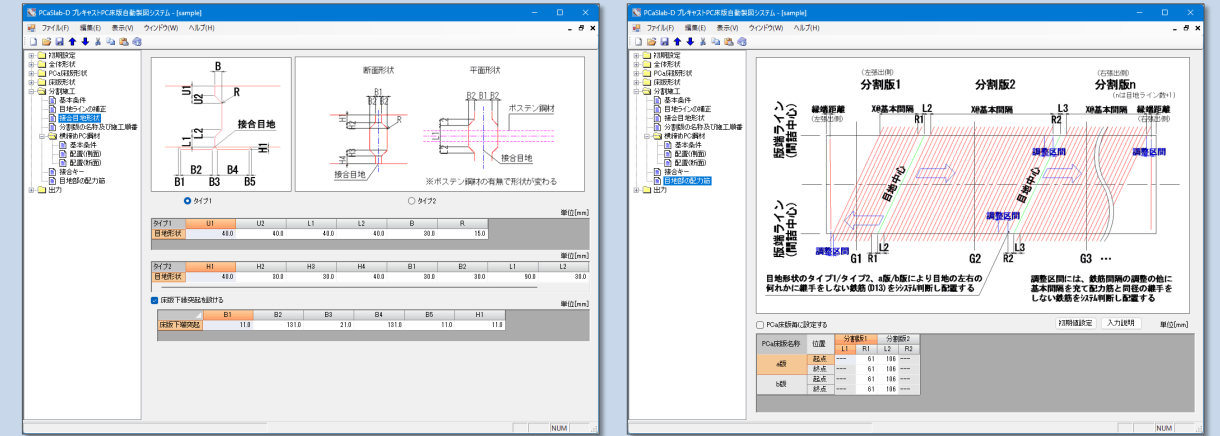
PCaSlab-D プレキャストPC床版自動製図システム - [sample]

ファイル(F) 編集(E) 表示(V) ウインドウ(W) ヘルプ(H)

初期設定
全体形状
PCa床版形状
床版形状
分割施工
基本条件
目地ラインの補正
接合目地形状
分割版の名称及び施工順番
横締めPC鋼材
基本条件
配置(側面)
配置(断面)
接合キー
目地部の配力筋
出力

B
U1
U2
R
L2
L1
接合目地
H1
B2
B4
B1
B3
B5

断面形状
平面形状
B2 B1 B2
B1
B2
H1
H2
H3
H4
接合目地
ポステン鋼材
接合目地
※ポステン鋼材の有無で形状が変わる

タイプ1
タイプ2

単位[mm]

| タイプ1 | U1 | U2 | L1 | L2 | B | R |
|---|---|---|---|---|---|---|
| 目地形状 | 40.0 | 40.0 | 40.0 | 40.0 | 30.0 | 15.0 |

単位[mm]

| タイプ2 | H1 | H2 | H3 | H4 | B1 | B2 | L1 | L2 |
|---|---|---|---|---|---|---|---|---|
| 目地形状 | 40.0 | 30.0 | 30.0 | 40.0 | 30.0 | 30.0 | 90.0 | 30.0 |

床版下縁突起を設ける

単位[mm]

| | B1 | B2 | B3 | B4 | B5 | H1 |
|---|---|---|---|---|---|---|
| 床版下縁突起 | 11.0 | 131.0 | 21.0 | 131.0 | 11.0 | 11.0 |

NUM

PCaSlab-D プレキャストPC床版自動製図システム - [sample]

ファイル(F) 編集(E) 表示(V) ウインドウ(W) ヘルプ(H)

初期設定
全体形状
PCa床版形状
床版形状
分割施工
基本条件
目地ラインの補正
接合目地形状
分割版の名称及び施工順番
横締めPC鋼材
基本条件
配置(側面)
配置(断面)
接合キー
目地部の配力筋
出力

(左端出側)
分割版1
分割版2
(右端出側)
分割版n
(n は目地ライン数+1)
縁端距離
(左端出側)
X@基本間隔
L2
X@基本間隔
L3
縁端距離
(右端出側)
R1
R2
版端ライン(橋軸中心)
版端ライン(橋軸中心)
目地中心
目地中心
調整区間
調整区間
調整区間
調整区間
G1
R1
L2
G2
R2
G3 …
L1

目地形状のタイプ1/タイプ2、a版/b版により目地の左右の何れかに継手をしない鉄筋(D13)をシステム判断し配置する

調整区間には、鉄筋間隔の調整の他に基本間隔を充て配力筋と同径の継手をしない鉄筋をシステム判断し配置する

PCa床版毎に設定する
初期値設定
入力説明
単位[mm]

| PCa床版名称 | 位置 | 分割版1 L1 | 分割版1 R1 | 分割版2 L2 | 分割版2 R2 |
|---|---|---|---|---|---|
| a版 | 起点 | --- | 61 | 106 | --- |
| | 終点 | --- | 61 | 106 | --- |
| b版 | 起点 | --- | 61 | 106 | --- |
| | 終点 | --- | 61 | 106 | --- |

NUM